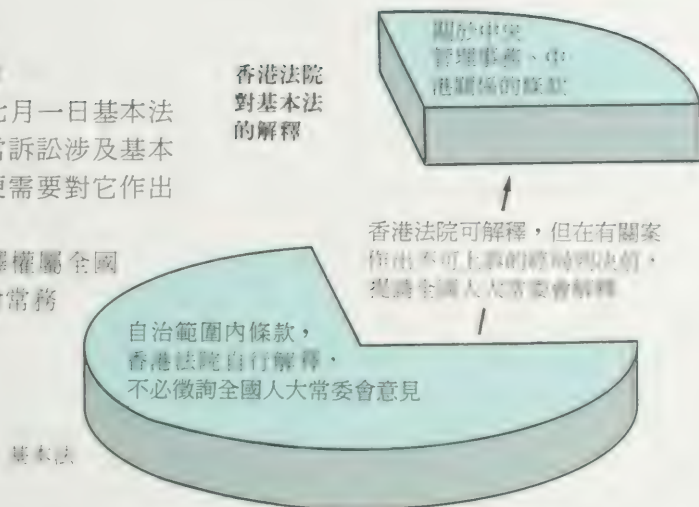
七月一日基本法
當訴訟涉及基本
便需要對它作出

釋權屬全國
會常務

香港法院
對基本法
的解釋

關於中央
管理事務、中
港關係的條款

香港法院可解釋，但在有關案
作出不可上訴的終局判決前，
提請全國人大常委會解釋

自治範圍內條款，
香港法院自行解釋，
不必徵詢全國人大常委會意見

基本法